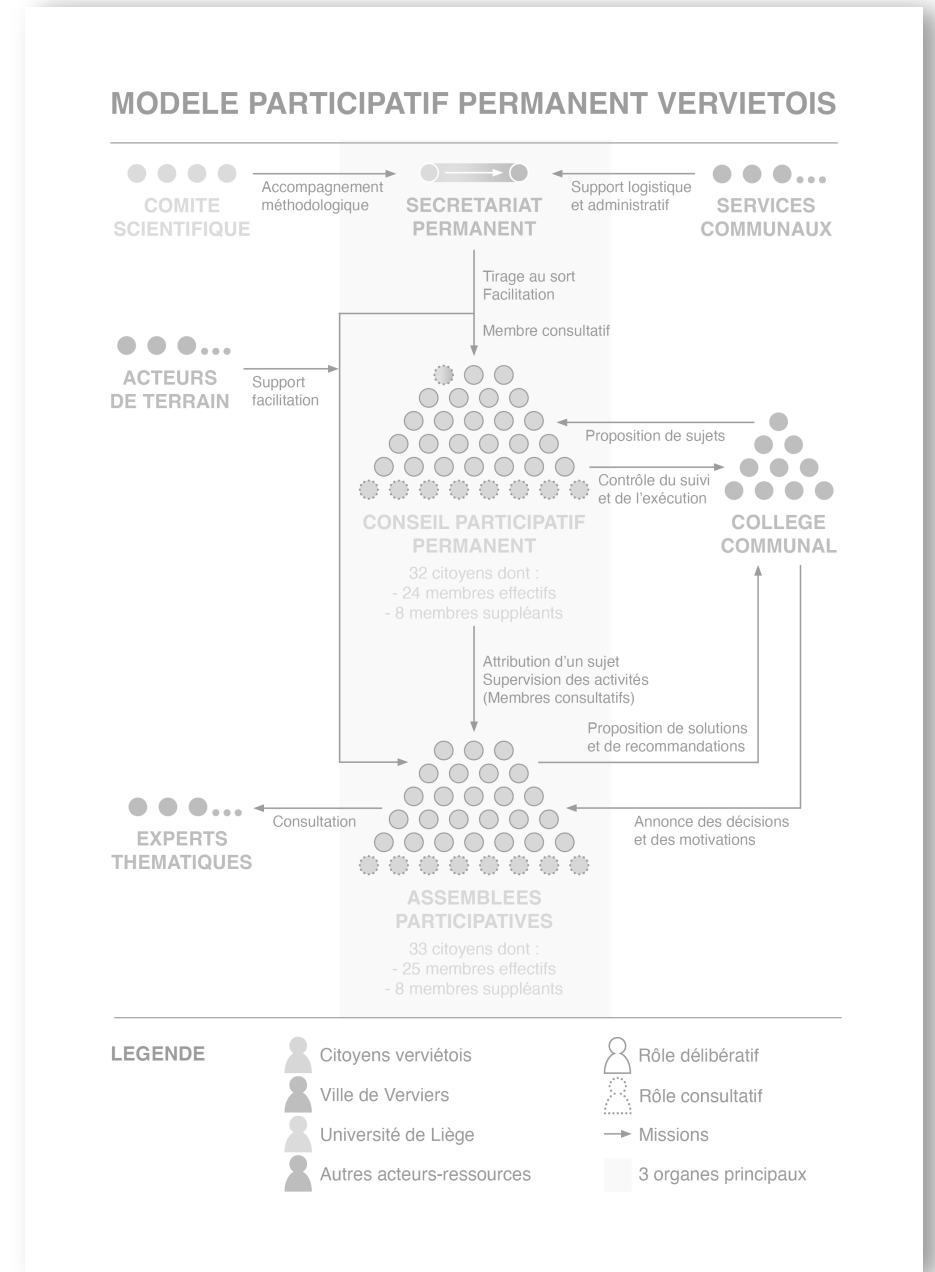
MODELE PARTICIPATIF PERMANENT VERVIETOIS

COMITE SCIENTIFIQUE

Accompagnement méthodologique

SECRETARIAT PERMANENT

Support logistique et administratif

SERVICES COMMUNAUX

Tirage au sort
Facilitation

Membre consultatif

ACTEURS DE TERRAIN

Support facilitation

Proposition de sujets

Contrôle du suivi et de l'exécution

CONSEIL PARTICIPATIF PERMANENT

32 citoyens dont :
- 24 membres effectifs
- 8 membres suppléants

COLLEGE COMMUNAL

Attribution d'un sujet
Supervision des activités
(Membres consultatifs)

Proposition de solutions et de recommandations

EXPERTS THEMATIQUES

Consultation

Annonce des décisions et des motivations

ASSEMBLEES PARTICIPATIVES

33 citoyens dont :
- 25 membres effectifs
- 8 membres suppléants

LEGENDE

Citoyens verviétois
Ville de Verviers
Université de Liège
Autres acteurs-ressources

Rôle délibératif
Rôle consultatif
Missions
3 organes principaux